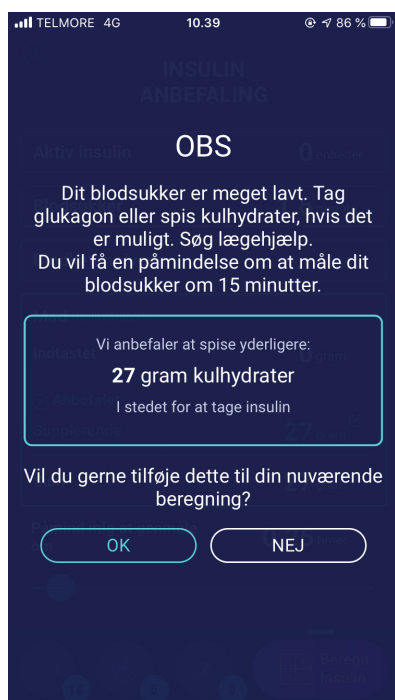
TELMORE 4G 10.39 86 %

INSULIN ANBEFALING

Aktiv insulin 0

OBS

Dit blodsukker er meget lavt. Tag glukagon eller spis kulhydrater, hvis det er muligt. Søg lægehjælp.
Du vil få en påmindelse om at måle dit blodsukker om 15 minutter.

Vi anbefaler at spise yderligere:
27 gram kulhydrater
I stedet for at tage insulin

Vil du gerne tilføje dette til din nuværende beregning?

OK
NEJ